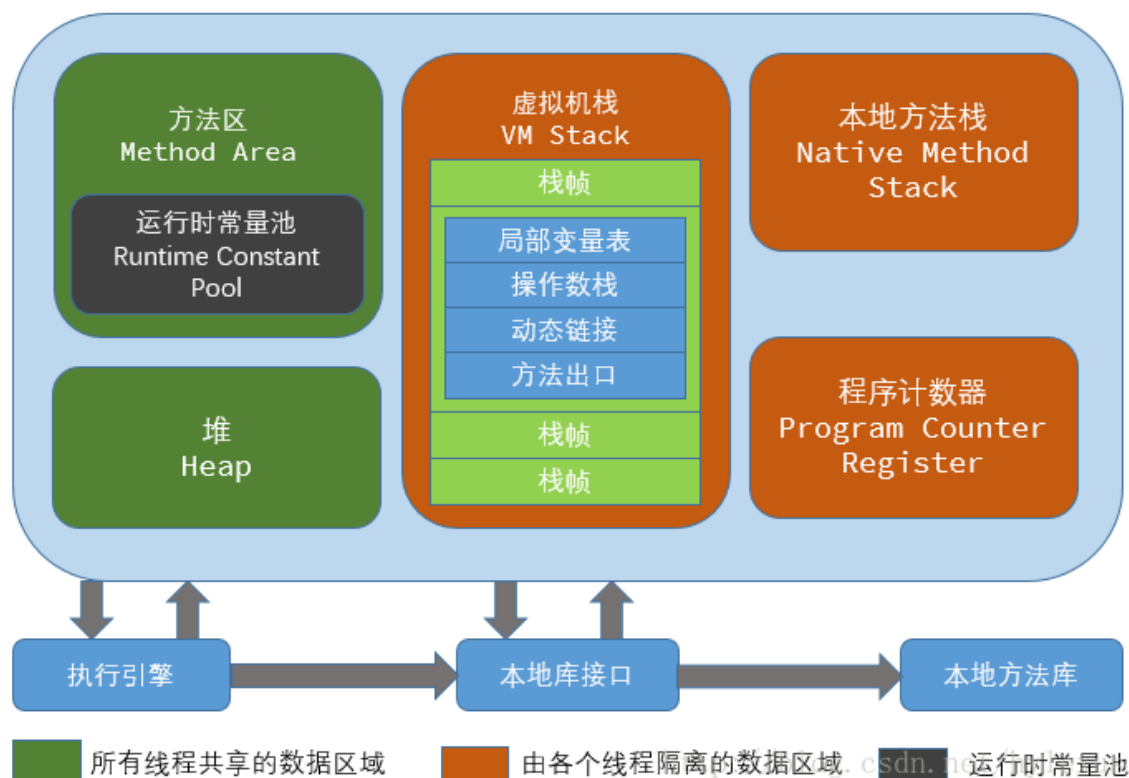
方法区
Method Area

运行时常量池
Runtime Constant Pool

堆
Heap

虚拟机栈
VM Stack

栈帧

局部变量表

操作数栈

动态链接

方法出口

栈帧

栈帧

本地方法栈
Native Method Stack

程序计数器
Program Counter Register

执行引擎

本地库接口

本地方法库

所有线程共享的数据区域

由各个线程隔离的数据区域

运行时常量池

csdn. ne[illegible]